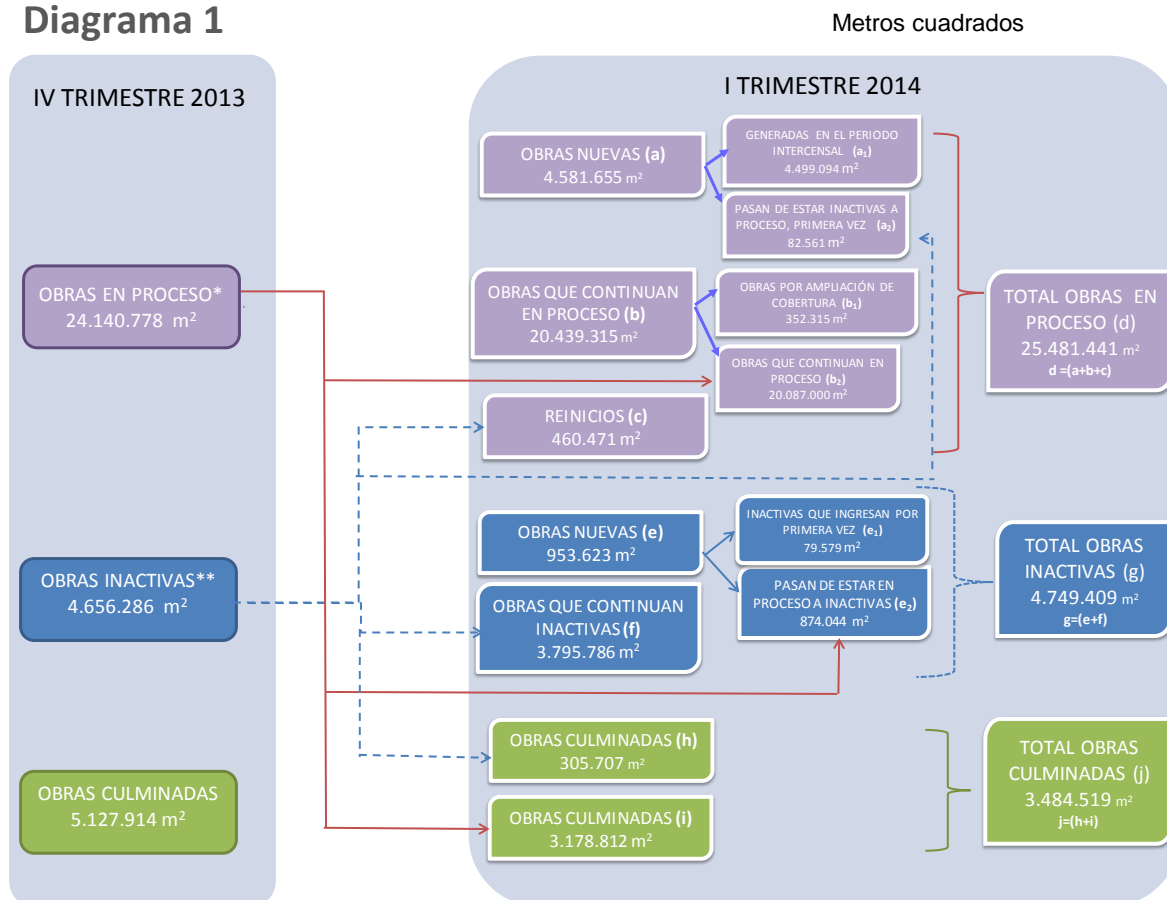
Diagrama 1

Metros cuadrados

IV TRIMESTRE 2013

OBRAS EN PROCESO*
24.140.778 m$^2$

OBRAS INACTIVAS**
4.656.286 m$^2$

OBRAS CULMINADAS
5.127.914 m$^2$

I TRIMESTRE 2014

OBRAS NUEVAS (a)
4.581.655 m$^2$

GENERADAS EN EL PERIODO INTERCENSAL (a$_1$)
4.499.094 m$^2$

PASAN DE ESTAR INACTIVAS A PROCESO, PRIMERA VEZ (a$_2$)
82.561 m$^2$

OBRAS QUE CONTINUAN EN PROCESO (b)
20.439.315 m$^2$

OBRAS POR AMPLIACIÓN DE COBERTURA (b$_1$)
352.315 m$^2$

OBRAS QUE CONTINUAN EN PROCESO (b$_2$)
20.087.000 m$^2$

REINICIOS (c)
460.471 m$^2$

TOTAL OBRAS EN PROCESO (d)
25.481.441 m$^2$
d =(a+b+c)

OBRAS NUEVAS (e)
953.623 m$^2$

INACTIVAS QUE INGRESAN POR PRIMERA VEZ (e$_1$)
79.579 m$^2$

PASAN DE ESTAR EN PROCESO A INACTIVAS (e$_2$)
874.044 m$^2$

OBRAS QUE CONTINUAN INACTIVAS (f)
3.795.786 m$^2$

TOTAL OBRAS INACTIVAS (g)
4.749.409 m$^2$
g=(e+f)

OBRAS CULMINADAS (h)
305.707 m$^2$

OBRAS CULMINADAS (i)
3.178.812 m$^2$

TOTAL OBRAS CULMINADAS (j)
3.484.519 m$^2$
j=(h+i)